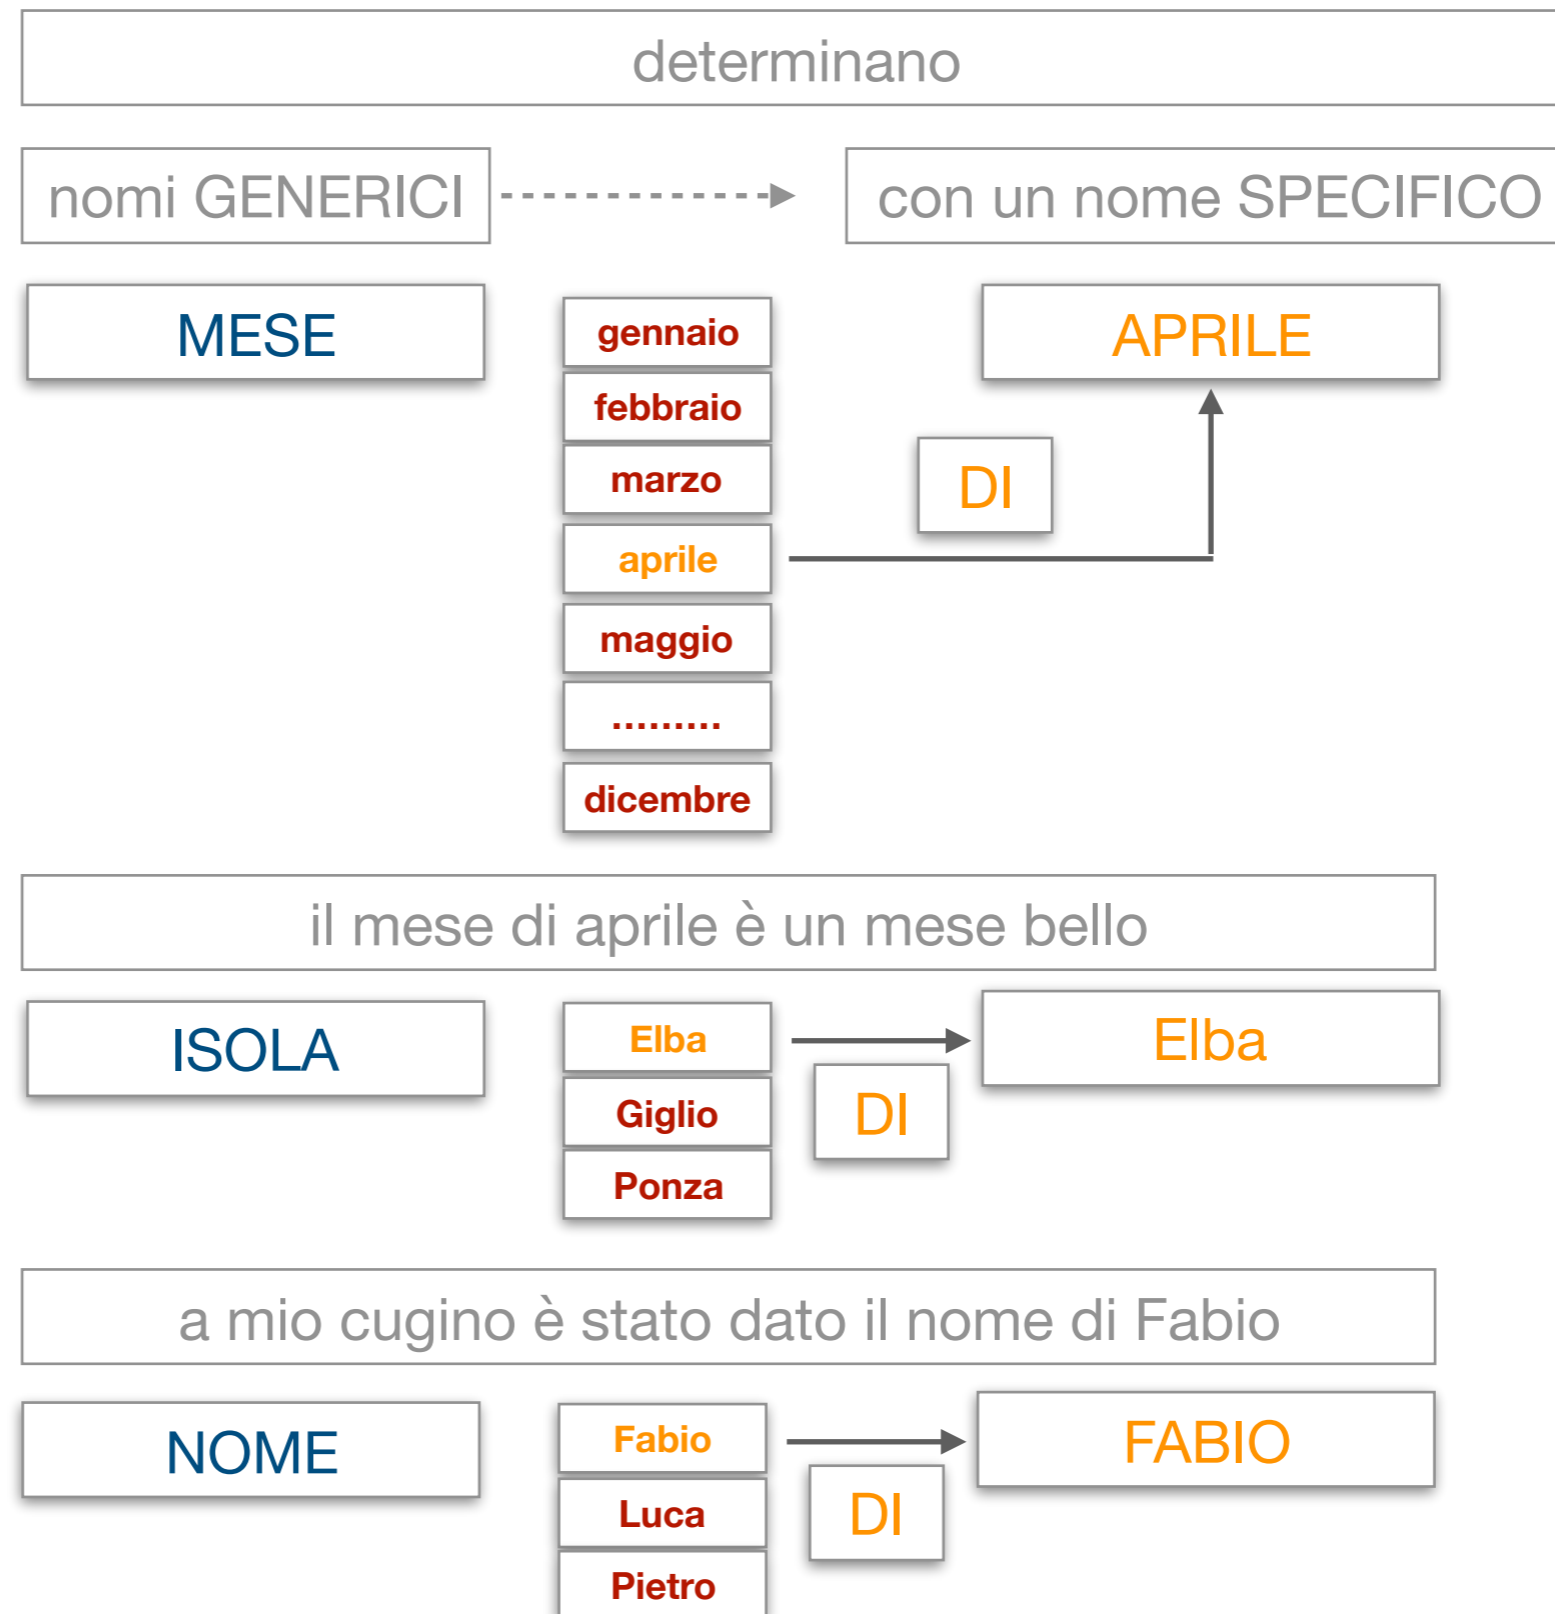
determinano

nomi GENERICI

con un nome SPECIFICO

MESE

gennaio
febbraio
marzo
aprile
maggio
.........
dicembre

DI

APRILE

il mese di aprile è un mese bello

ISOLA

Elba
Giglio
Ponza

DI

Elba

a mio cugino è stato dato il nome di Fabio

NOME

Fabio
Luca
Pietro

DI

FABIO